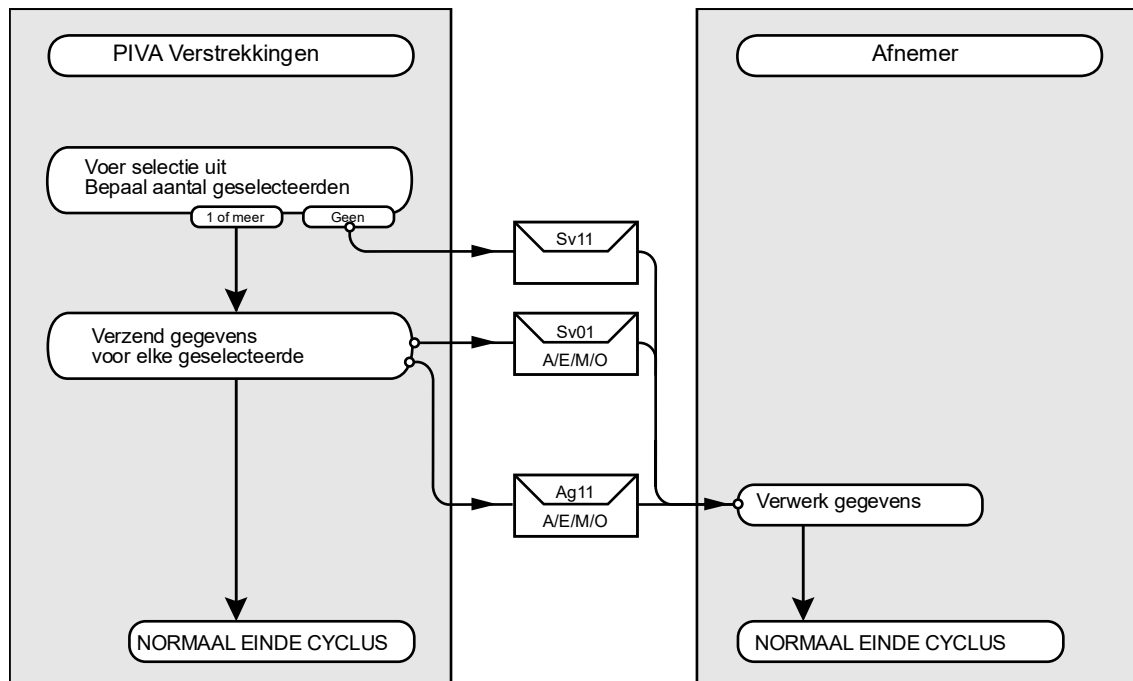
PIVA Verstrekkingen

Afnemer

Voer selectie uit
Bepaal aantal geselecteerden

1 of meer

Geen

Sv11

Verzend gegevens
voor elke geselecteerde

Sv01
A/E/M/O

Ag11
A/E/M/O

Verwerk gegevens

NORMAAL EINDE CYCLUS

NORMAAL EINDE CYCLUS